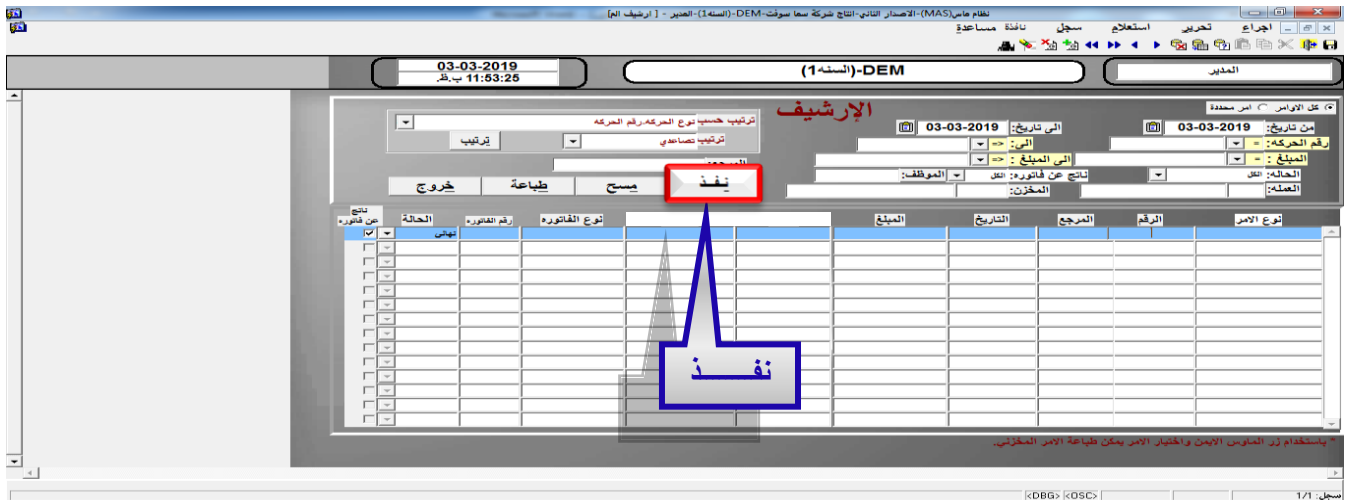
نظام ماس(MAS)-الاصدار الثاني-انتاج شركة سما سوفت-DEM-(السنه1)-المدير - [ ارشيف الم]

اجراء تحرير استعلام سجل نافذة مساعدة

03-03-2019
11:53:25 ب.ظ.

DEM-(السنه1)

المدير

الإرشيف

كل الاوامر امر محددة

ترتيب حسب نوع الحركة،رقم الحركه

ترتيب تصاعدي

ترتيب

من تاريخ: 03-03-2019

الى تاريخ: 03-03-2019

رقم الحركه: =

الى: <=

المبلغ : =

الى المبلغ : <=

الحاله: الكل

ناتج عن فاتوره: الكل

الموظف:

العمله:

المخزن:

المرجع

نفذ

مسح

طباعة

خروج

| نوع الامر | الرقم | المرجع | التاريخ | المبلغ | | | نوع الفاتوره | رقم الفاتوره | الحالة | ناتج عن فاتوره |
|---|---|---|---|---|---|---|---|---|---|---|
| | | | | | | | | | نهائي | |

نفـــذ

* باستخدام زر الماوس الايمن واختيار الامر يمكن طباعة الامر المخزني.

سجل: 1/1

<DBG> <OSC>